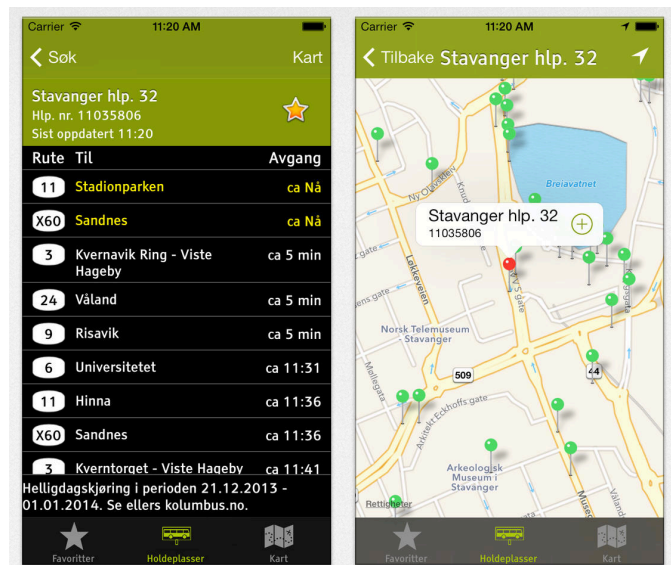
Carrier 11:20 AM

< Søk Kart

Stavanger hlp. 32
Hlp. nr. 11035806
Sist oppdatert 11:20

| Rute | Til | Avgang |
|---|---|---|
| 11 | Stadionparken | ca Nå |
| X60 | Sandnes | ca Nå |
| 3 | Kvernavik Ring - Viste Hageby | ca 5 min |
| 24 | Våland | ca 5 min |
| 9 | Risavik | ca 5 min |
| 6 | Universitetet | ca 11:31 |
| 11 | Hinna | ca 11:36 |
| X60 | Sandnes | ca 11:36 |
| 3 | Kvernorget - Viste Hageby | ca 11:41 |

Helligdagskjøring i perioden 21.12.2013 - 01.01.2014. Se ellers kolumbus.no.

Favoritter Holdeplasser Kart

Carrier 11:20 AM

< Tilbake Stavanger hlp. 32

Breiavatnet
Ny Olavskleiv
Knud
Stavanger hlp. 32
11035806
Løkkeveien
gate
Norsk Telemuseum Stavanger
509
44
Mosbekk
Arkitekt Eckhoffs gate
Arkeologisk Museum i Stavanger
Rettigheter

Favoritter Holdeplasser Kart